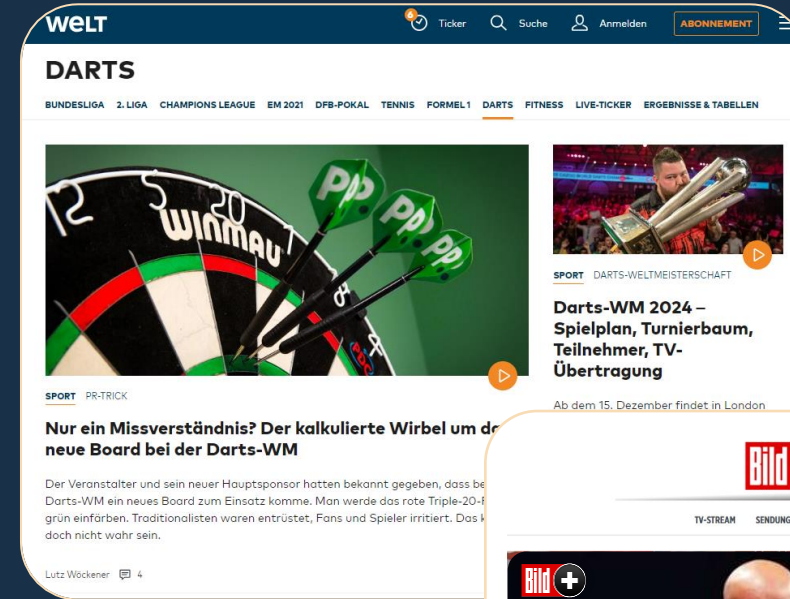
WELT
6 Ticker Suche Anmelden ABONNEMENT

DARTS

BUNDESLIGA 2. LIGA CHAMPIONS LEAGUE EM 2021 DFB-POKAL TENNIS FORMEL 1 DARTS FITNESS LIVE-TICKER ERGEBNISSE & TABELLEN

12 5 20 1 WINMAU PP PP PP

SPORT PR-TRICK

Nur ein Missverständnis? Der kalkulierte Wirbel um da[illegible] neue Board bei der Darts-WM

Der Veranstalter und sein neuer Hauptsponsor hatten bekannt gegeben, dass be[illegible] Darts-WM ein neues Board zum Einsatz komme. Man werde das rote Triple-20-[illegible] grün einfärben. Traditionalisten waren entrüstet, Fans und Spieler irritiert. Das k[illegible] doch nicht wahr sein.

Lutz Wöckener 4

SPORT DARTS-WELTMEISTERSCHAFT

Darts-WM 2024 – Spielplan, Turnierbaum, Teilnehmer, TV-Übertragung

Ab dem 15. Dezember findet in London

Bild

TV-STREAM SENDUNG

Bild